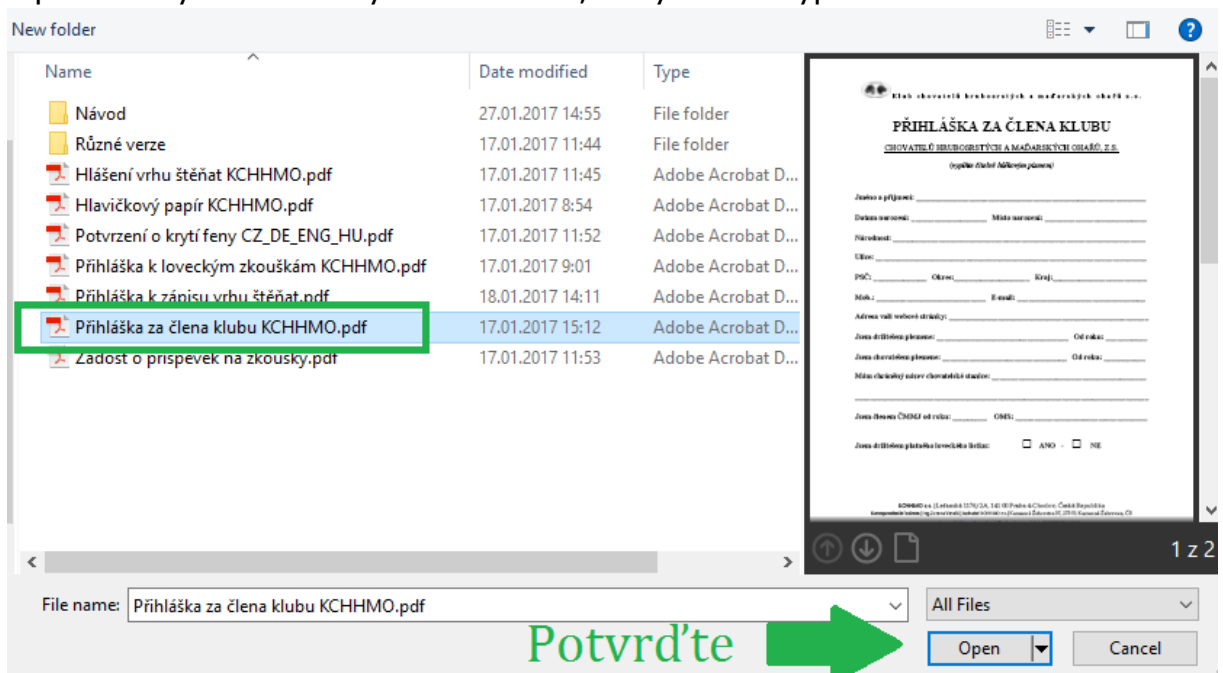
New folder

| Name | Date modified | Type |
|---|---|---|
| Návod | 27.01.2017 14:55 | File folder |
| Různé verze | 17.01.2017 11:44 | File folder |
| Hlášení vrhu štěňat KCHHMO.pdf | 17.01.2017 11:45 | Adobe Acrobat D... |
| Hlavičkový papír KCHHMO.pdf | 17.01.2017 8:54 | Adobe Acrobat D... |
| Potvrzení o krytí feny CZ_DE_ENG_HU.pdf | 17.01.2017 11:52 | Adobe Acrobat D... |
| Přihláška k loveckým zkouškám KCHHMO.pdf | 17.01.2017 9:01 | Adobe Acrobat D... |
| Přihláška k zápisu vrhu štěňat.pdf | 18.01.2017 14:11 | Adobe Acrobat D... |
| Přihláška za člena klubu KCHHMO.pdf | 17.01.2017 15:12 | Adobe Acrobat D... |
| Žádost o příspěvek na zkoušky.pdf | 17.01.2017 11:53 | Adobe Acrobat D... |

Klub chovatelů hrubosrstých a maďarských ohařů z.s.

PŘIHLÁŠKA ZA ČLENA KLUBU

CHOVATELŮ HRUBOSRSTÝCH A MAĎARSKÝCH OHAŘŮ, Z.S.

(vyplňte čitelně hůlkovým písmem)

Jméno a příjmení:
Datum narození: Místo narození:
Národnost:
Ulice:
PSČ: Okres: Kraj:
Mob.: E-mail:
Adresa vaší webové stránky:
Jsem držitelem plemene: Od roku:
Jsem chovatelem plemene: Od roku:
Mám chráněný název chovatelské stanice:
Jsem členem ČMMJ od roku: OMS:
Jsem držitelem platného loveckého lístku: ANO - NE

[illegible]

1 z 2

File name: Přihláška za člena klubu KCHHMO.pdf
All Files
Potvrďte
Open
Cancel